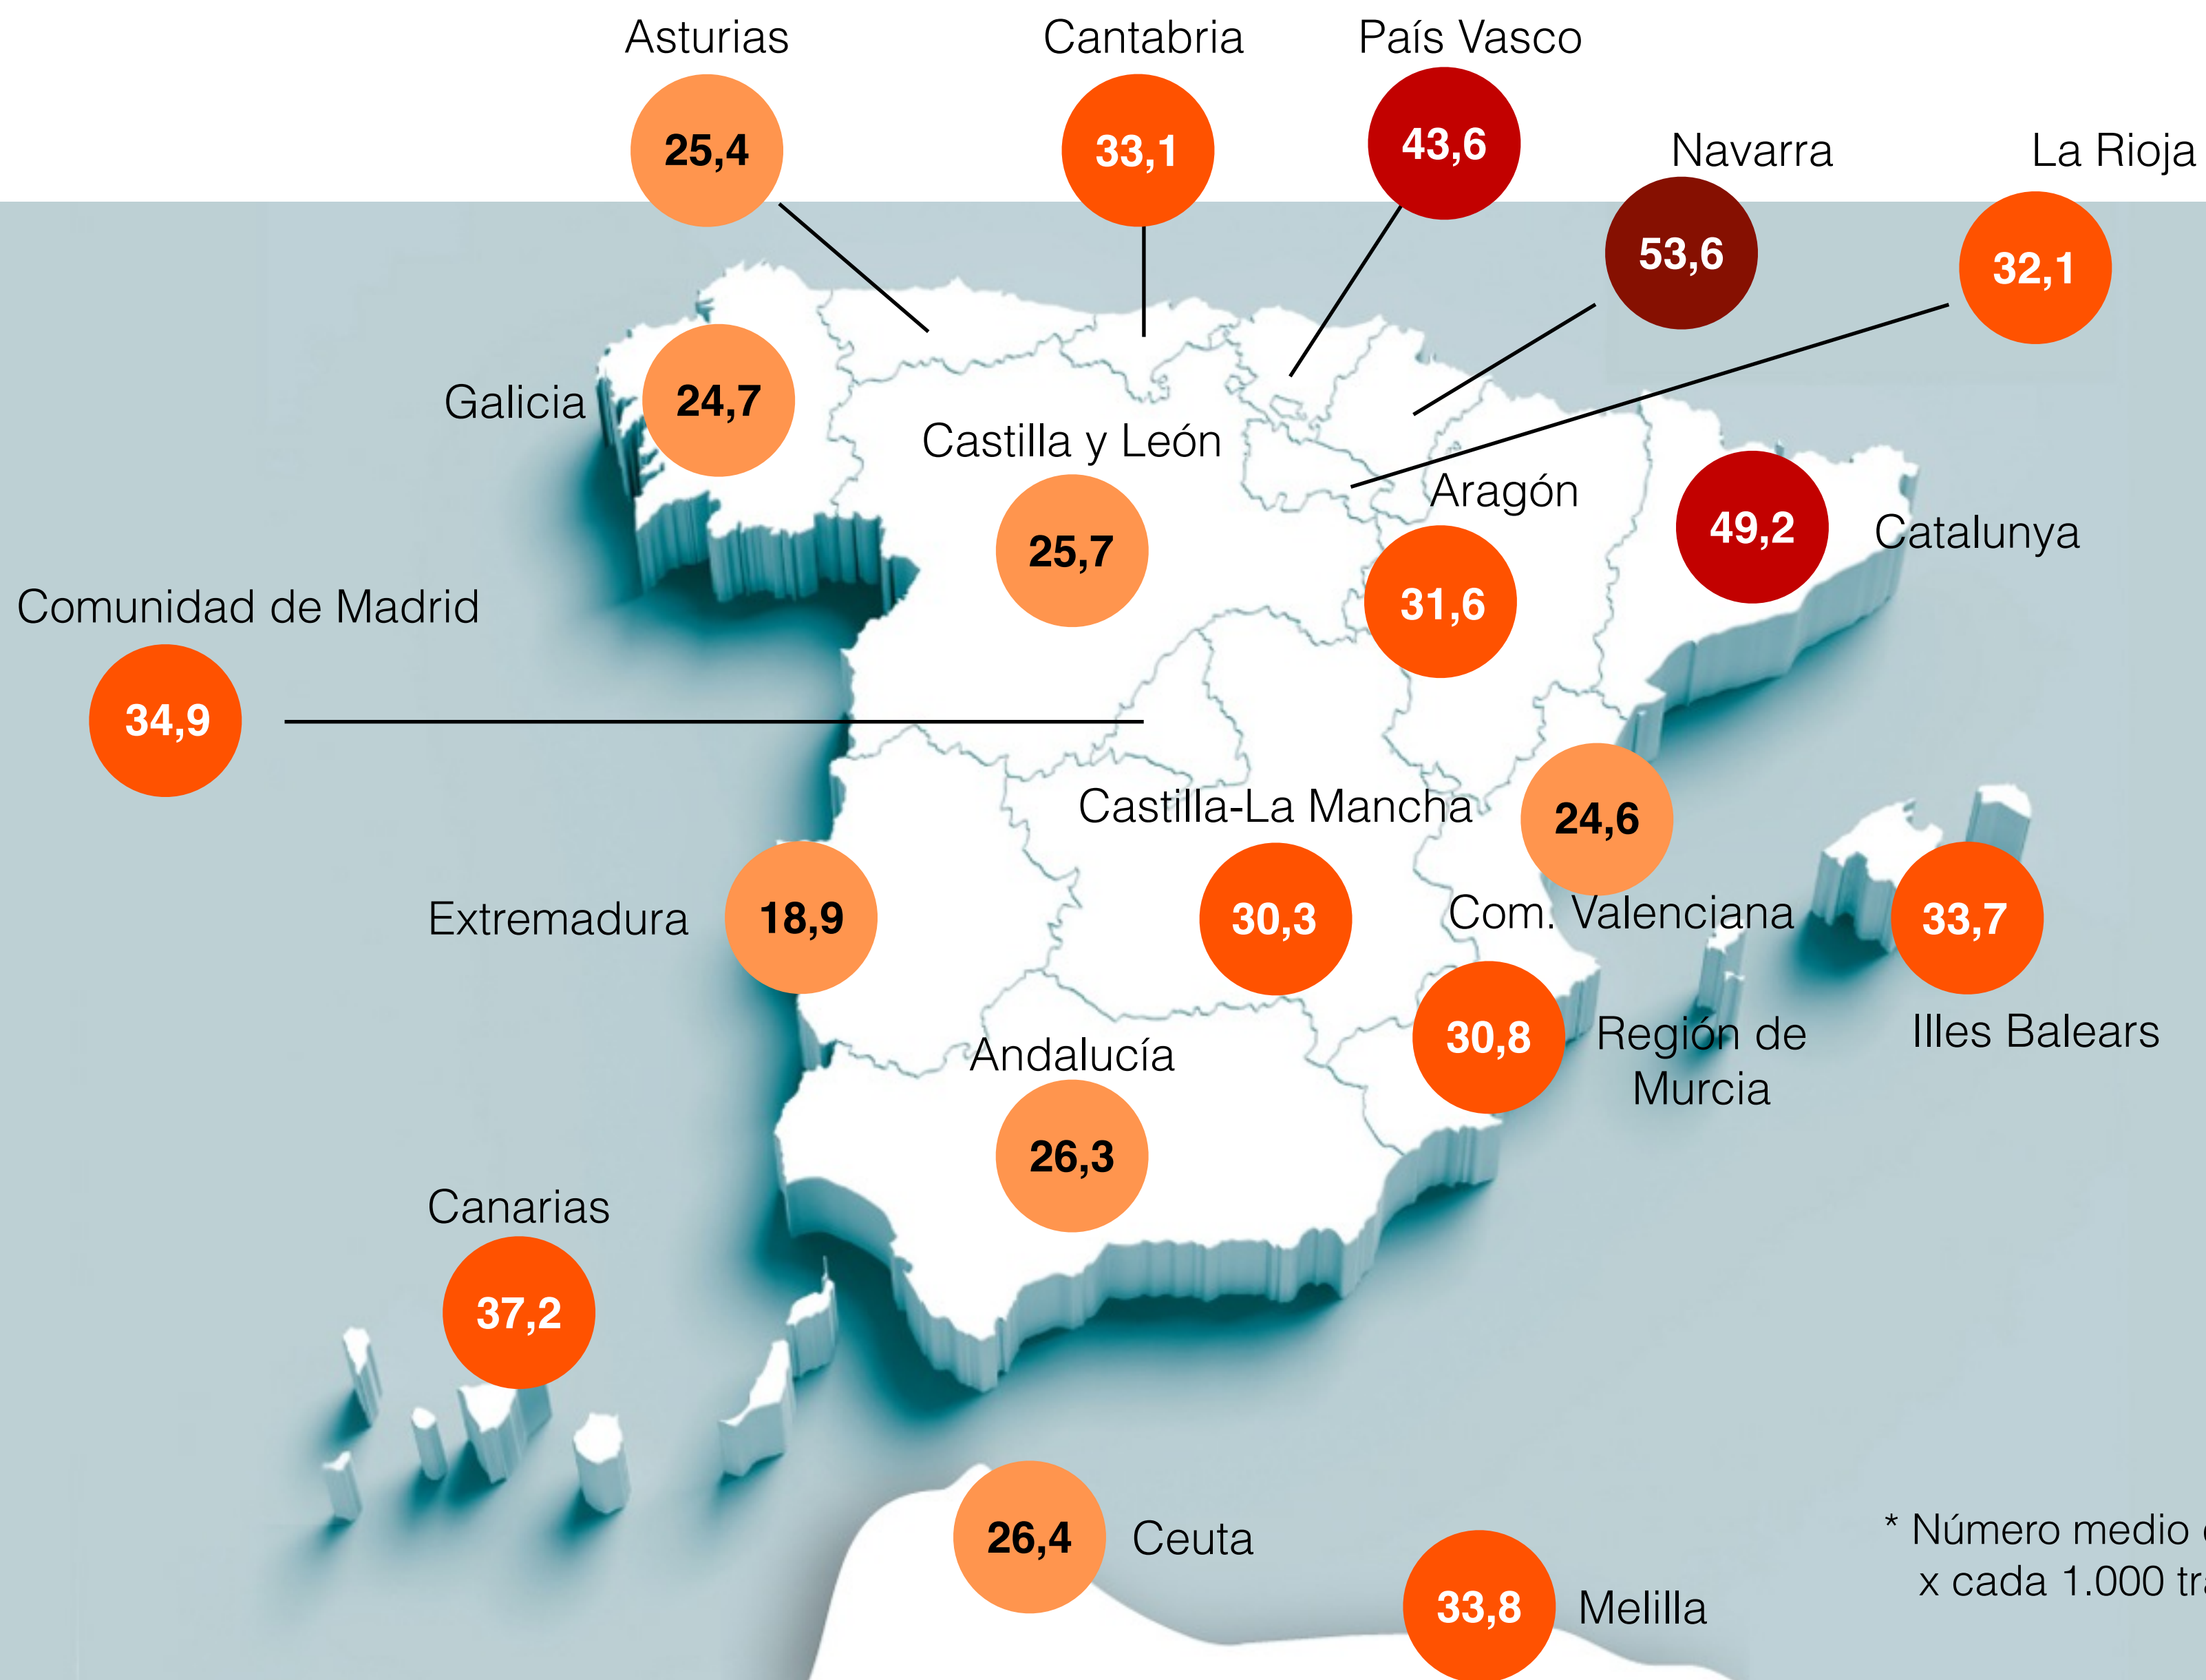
Asturias
25,4

Cantabria
33,1

País Vasco
43,6

Navarra
53,6

La Rioja
32,1

Galicia
24,7

Castilla y León
25,7

Aragón
31,6

49,2
Catalunya

Comunidad de Madrid
34,9

Castilla-La Mancha
30,3

24,6
Com. Valenciana

Extremadura
18,9

33,7
Illes Balears

30,8
Región de Murcia

Andalucía
26,3

Canarias
37,2

26,4
Ceuta

33,8
Melilla

* Número medio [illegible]
x cada 1.000 tr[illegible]